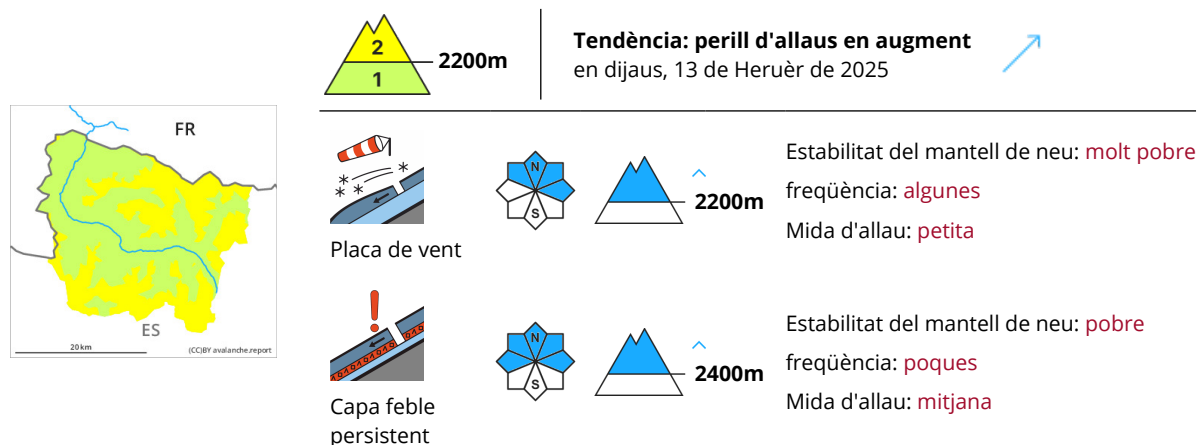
FR

ES

20 km

(CC)BY avalanche.report

2
1
2200m

Tendència: perill d'allaus en augment
en dijaus, 13 de Heruèr de 2025

Placa de vent

N
S

2200m

Estabilitat del mantell de neu: molt pobre
freqüència: algunes
Mida d'allau: petita

Capa feble persistent

N
S

2400m

Estabilitat del mantell de neu: pobre
freqüència: poques
Mida d'allau: mitjana